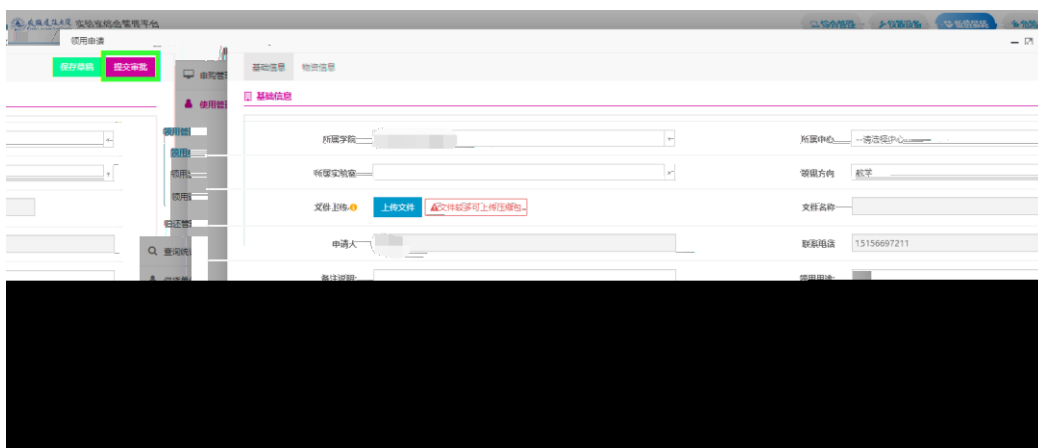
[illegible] 实验室综合管理平台

领用申请

保存草稿
提交审批

申购管理
使用管理
领用
领用
领用
领用
归还管理
查询统计

基础信息
物资信息

基础信息

所属学院
所属中心 --请选择中心--
所属实验室
领用方向 教学
文件上传 上传文件 文件较多可上传压缩包
文件名称
申请人
联系电话 15156697211
备注说明
管理用途